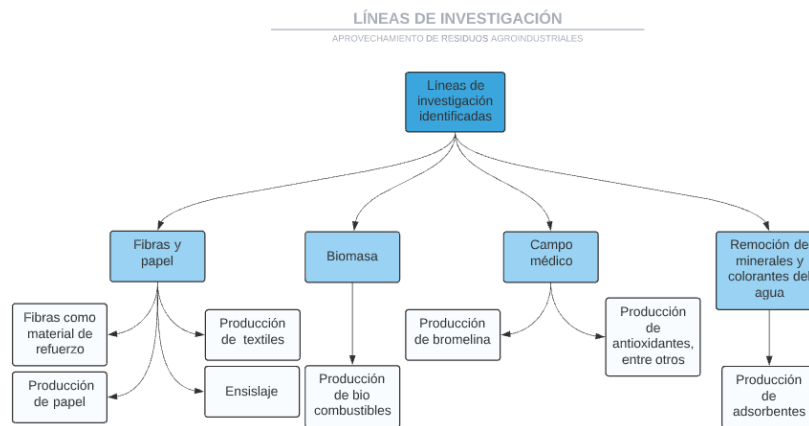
LÍNEAS DE INVESTIGACIÓN

APROVECHAMIENTO DE RESIDUOS AGROINDUSTRIALES

Líneas de investigación identificadas

Fibras y papel

Biomasa

Campo médico

Remoción de minerales y colorantes del agua

Fibras como material de refuerzo

Producción de textiles

Producción de papel

Ensilaje

Producción de bio combustibles

Producción de bromelina

Producción de antioxidantes, entre otros

Producción de adsorbentes